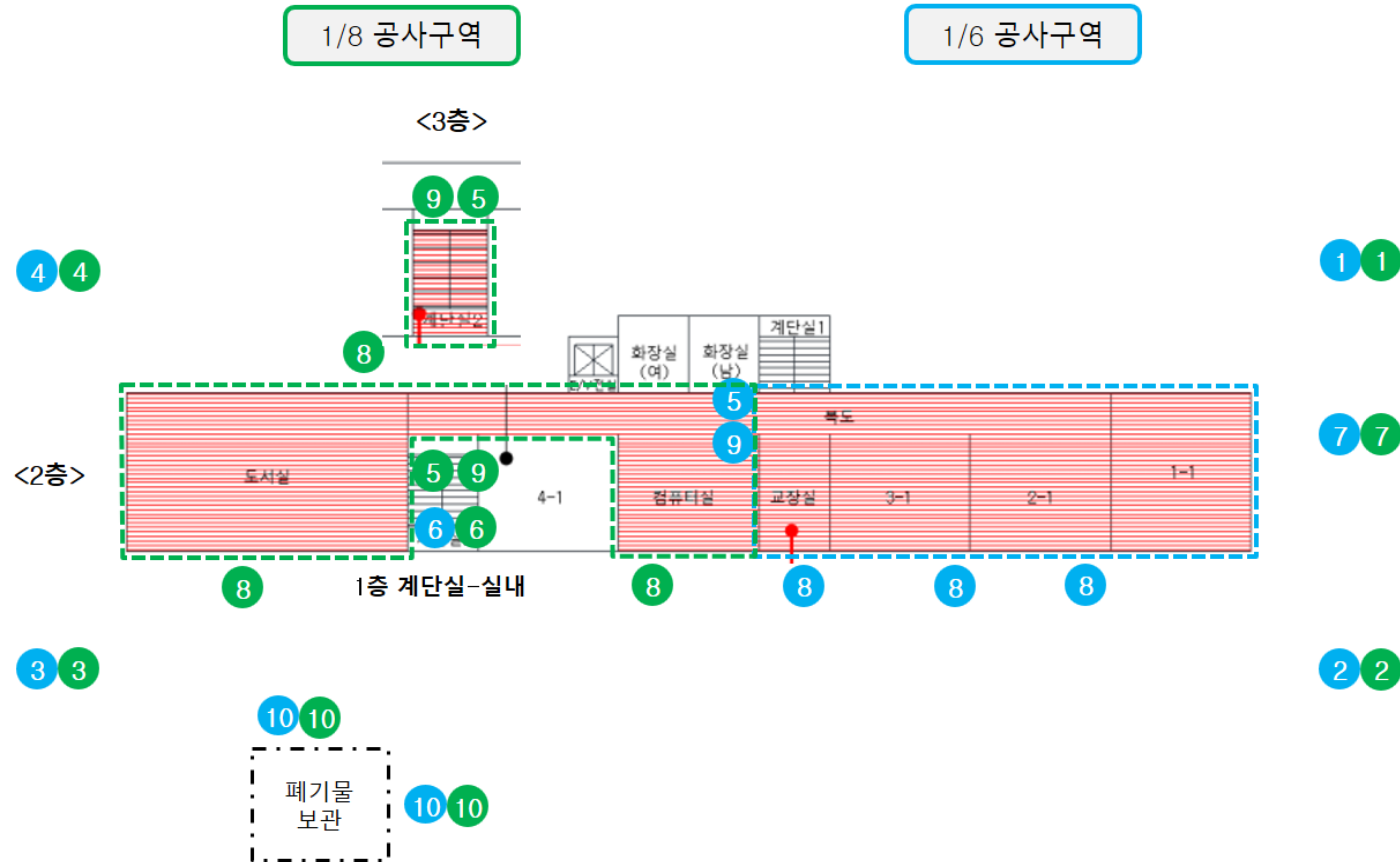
1/8 공사구역

1/6 공사구역

<3층>

9 5

4 4

1 1

계단실2

8

화장실 (여)

화장실 (남)

계단실1

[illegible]

5

복도

9

7 7

<2층>

도서실

5 9

4-1

컴퓨터실

교장실

3-1

2-1

1-1

6 6

8

1층 계단실-실내

8

8

8

8

3 3

2 2

10 10

폐기물 보관

10 10